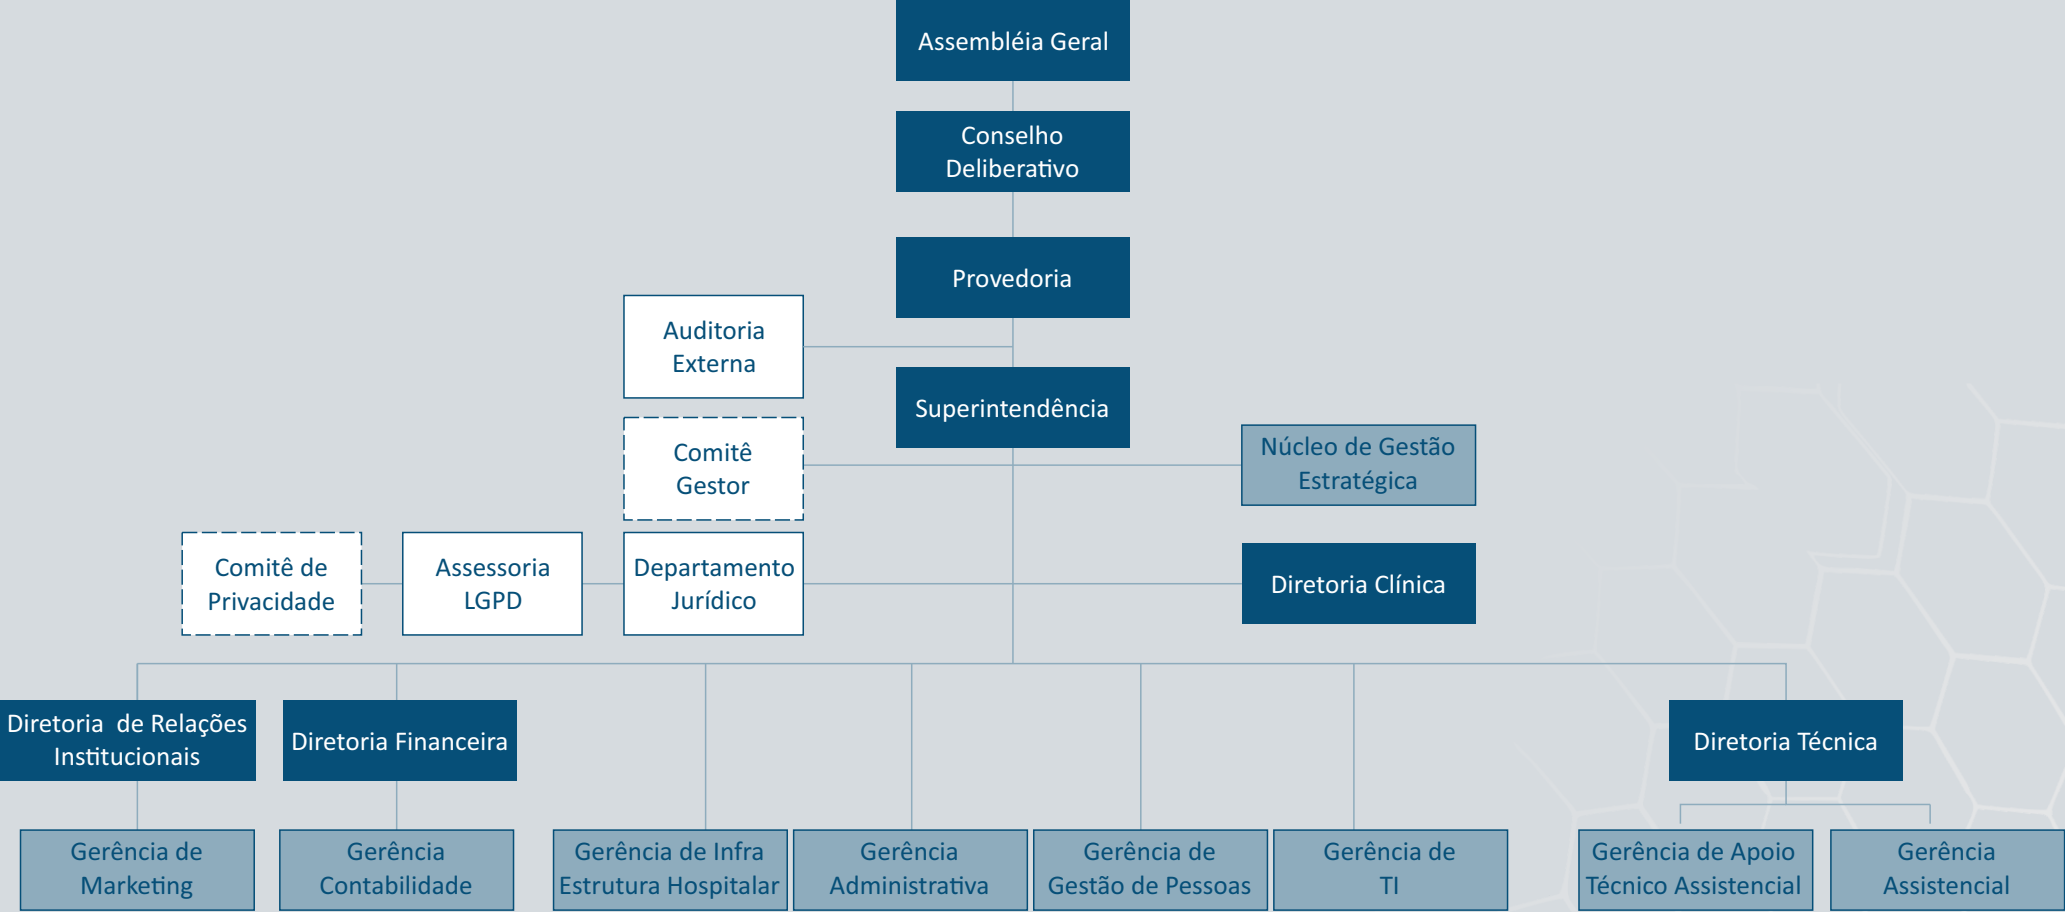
Assembléia Geral

Conselho Deliberativo

Provedoria

Auditoria Externa

Superintendência

Comitê Gestor

Núcleo de Gestão Estratégica

Comitê de Privacidade

Assessoria LGPD

Departamento Jurídico

Diretoria Clínica

Diretoria de Relações Institucionais

Diretoria Financeira

Diretoria Técnica

Gerência de Marketing

Gerência Contabilidade

Gerência de Infra Estrutura Hospitalar

Gerência Administrativa

Gerência de Gestão de Pessoas

Gerência de TI

Gerência de Apoio Técnico Assistencial

Gerência Assistencial